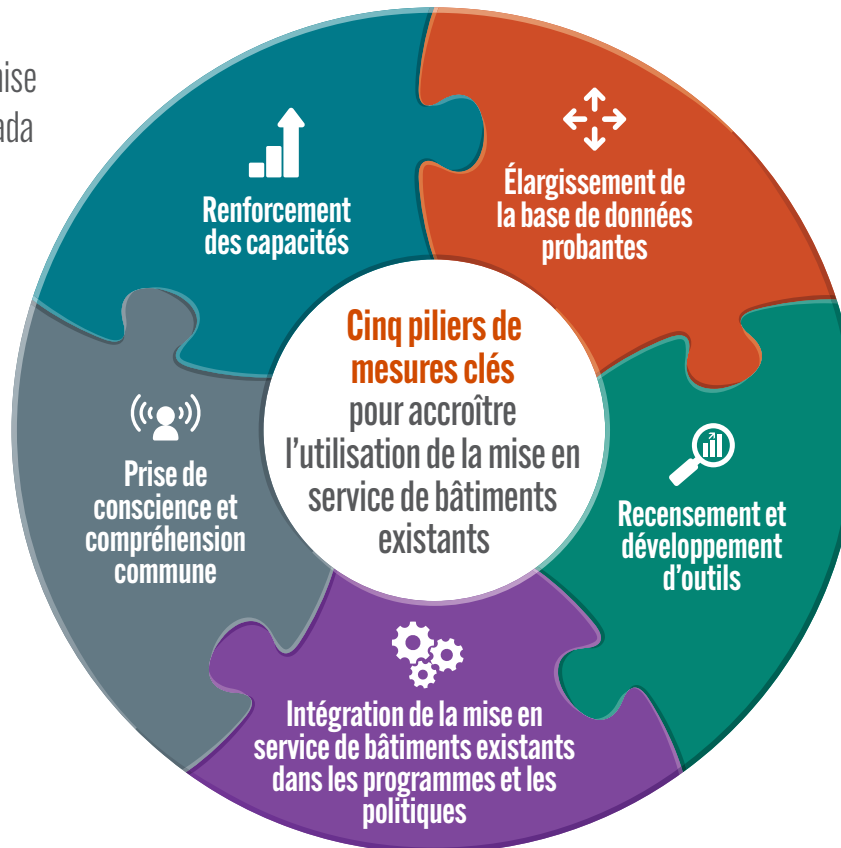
nise
ada

Renforcement des capacités

Élargissement de la base de données probantes

Cinq piliers de mesures clés pour accroître l'utilisation de la mise en service de bâtiments existants

Prise de conscience et compréhension commune

Recensement et développement d'outils

Intégration de la mise en service de bâtiments existants dans les programmes et les politiques